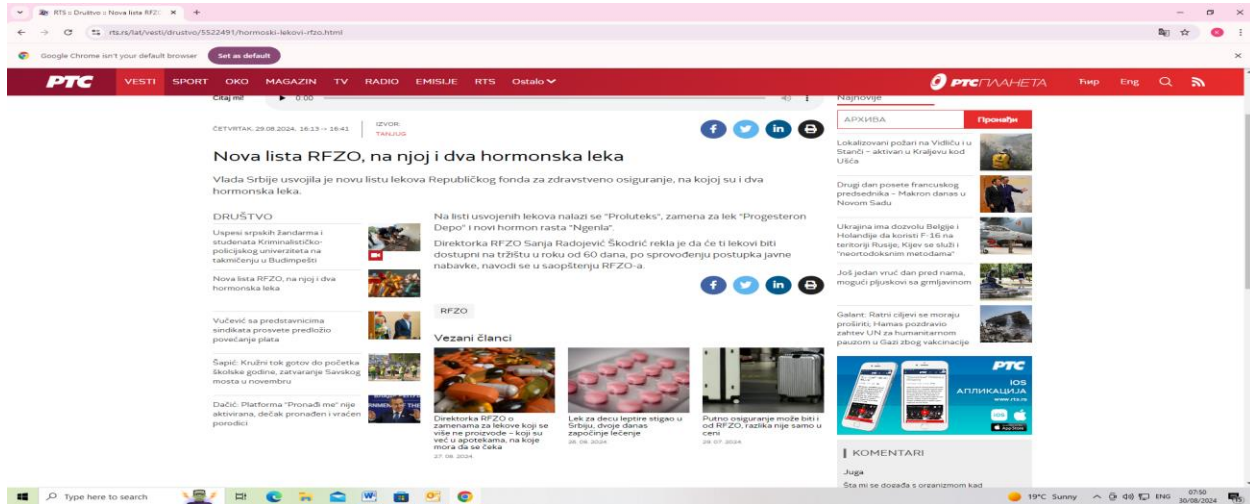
RTS :: Društvo :: Nova lista RFZO

rts.rs/lat/vesti/drustvo/5522491/hormoski-lekovi-rfzo.html

Google Chrome isn't your default browser Set as default

РТС VESTI SPORT OKO MAGAZIN TV RADIO EMISIJE RTS Ostalo

РТС ПЛАНЕТА Ћир Eng

Čitaj mi! 0:00

ČETVRTAK, 29.08.2024, 16:13 → 16:41

IZVOR: TANJUG

Nova lista RFZO, na njoj i dva hormonska leka

Vlada Srbije usvojila je novu listu lekova Republičkog fonda za zdravstveno osiguranje, na kojoj su i dva hormonska leka.

DRUŠTVO

Uspesi srpskih žandarma i studenata Kriminalističko-policijskog univerziteta na takmičenju u Budimpešti

Nova lista RFZO, na njoj i dva hormonska leka

Vučević sa predstavnicima sindikata prosvete predložio povećanje plata

Šapić: Kružni tok gotov do početka školske godine, zatvaranje Savskog mosta u novembru

Dačić: Platforma "Pronađi me" nije aktivirana, dečak pronađen i vraćen porodici

Na listi usvojenih lekova nalazi se "Proluteks", zamena za lek "Progesteron Depo" i novi hormon rasta "Ngenla".

Direktorka RFZO Sanja Radojević Škodrić rekla je da će ti lekovi biti dostupni na tržištu u roku od 60 dana, po sprovođenju postupka javne nabavke, navodi se u saopštenju RFZO-a.

RFZO

Vezani članci

Direktorka RFZO o zamenama za lekove koji se više ne proizvode – koji su već u apotekama, na koje mora da se čeka
27. 08. 2024

Lek za decu leptire stigao u Srbiju, dvoje danas započinje lečenje
26. 08. 2024

Putno osiguranje može biti i od RFZO, razlika nije samo u ceni
26. 07. 2024

Najnovije

АРХИВА Пронађи

Lokalizovani požari na Vidliču i u Stanči – aktivan u Kraljevu kod Ušća

Drugi dan posete francuskog predsednika – Makron danas u Novom Sadu

Ukrajina ima dozvolu Belgije i Holandije da koristi F-16 na teritoriji Rusije, Kijev se služi i "neortodoksnim metodama"

Još jedan vruć dan pred nama, mogući pljuskovi sa grmljavinom

Galant: Ratni ciljevi se moraju proširiti; Hamas pozdravio zahtev UN za humanitarnom pauzom u Gazi zbog vakcinacije

РТС iOS АПЛИКАЦИЈА www.rts.rs App Store

KOMENTARI

Juga

Šta mi se događa s organizmom kad

Type here to search

19°C Sunny ENG 07:50 30/08/2024